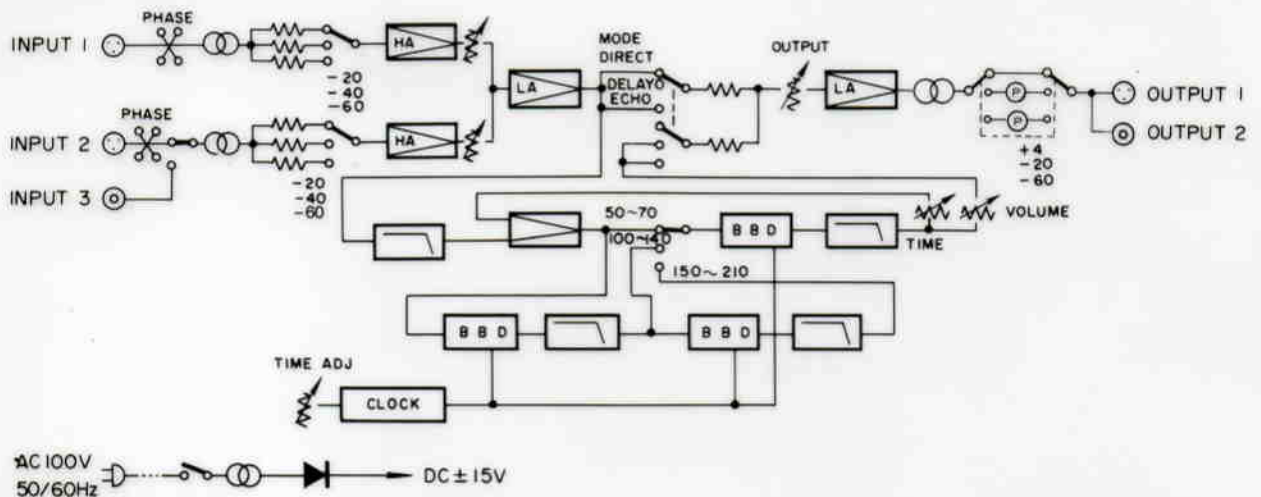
PHASE
INPUT 1
HA
-20
-40
-60
PHASE
INPUT 2
HA
INPUT 3
-20
-40
-60
LA
MODE
DIRECT
DELAY
ECHO
OUTPUT
LA
OUTPUT 1
OUTPUT 2
P
P
+4
-20
-60
50~70
100~140
150~210
B B D
TIME
VOLUME
B B D
B B D
TIME ADJ
CLOCK
AC 100V
50/60Hz
DC ± 15V